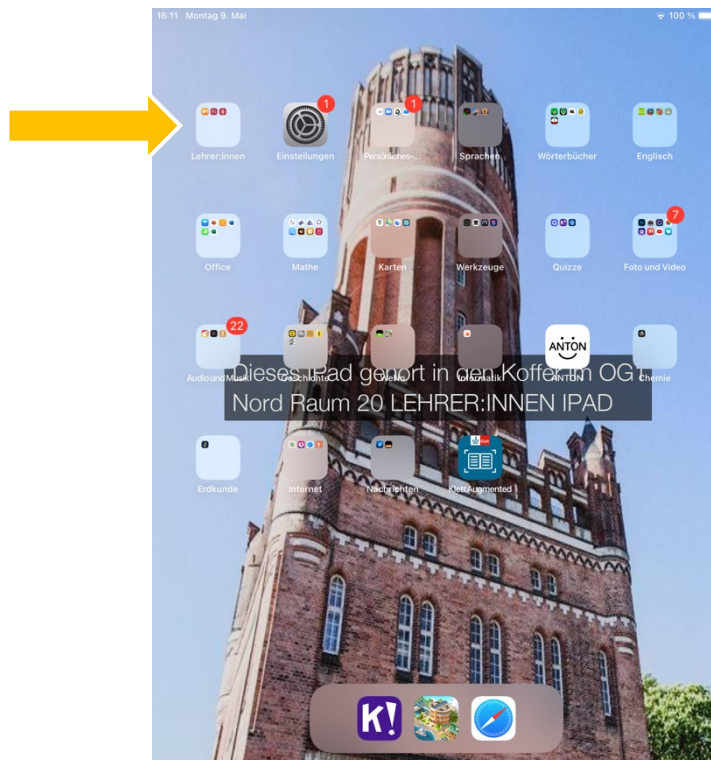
16:11 Montag 9. Mai
100 %

1
1

Lehrer:innen
Einstellungen
Persönliches-...
Sprachen
Wörterbücher
Englisch

7

Office
Mathe
Karten
Werkzeuge
Quizze
Foto und Video

22

ANTON

Audio und Musik
Geschichte
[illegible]
Informatik
ANTON
Chemie

Dieses iPad gehört in den Koffer im OG1 Nord Raum 20 LEHRER:INNEN IPAD

Erdkunde
Internet
Nachrichten
Klett Augmented

K!